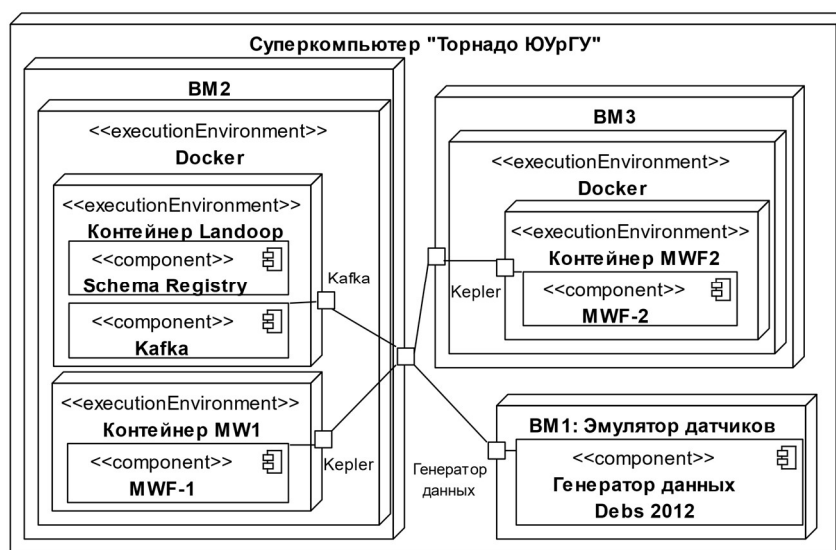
Суперкомпьютер "Торнадо ЮУрГУ"

ВМ2

<<executionEnvironment>>
Docker

<<executionEnvironment>>
Контейнер Landoop

<<component>>
Schema Registry

<<component>>
Kafka

Kafka

<<executionEnvironment>>
Контейнер MW1

<<component>>
MWF-1

Kepler

ВМ3

<<executionEnvironment>>
Docker

<<executionEnvironment>>
Контейнер MWF2

Kepler

<<component>>
MWF-2

Генератор данных

ВМ1: Эмулятор датчиков

<<component>>
Генератор данных
Debs 2012